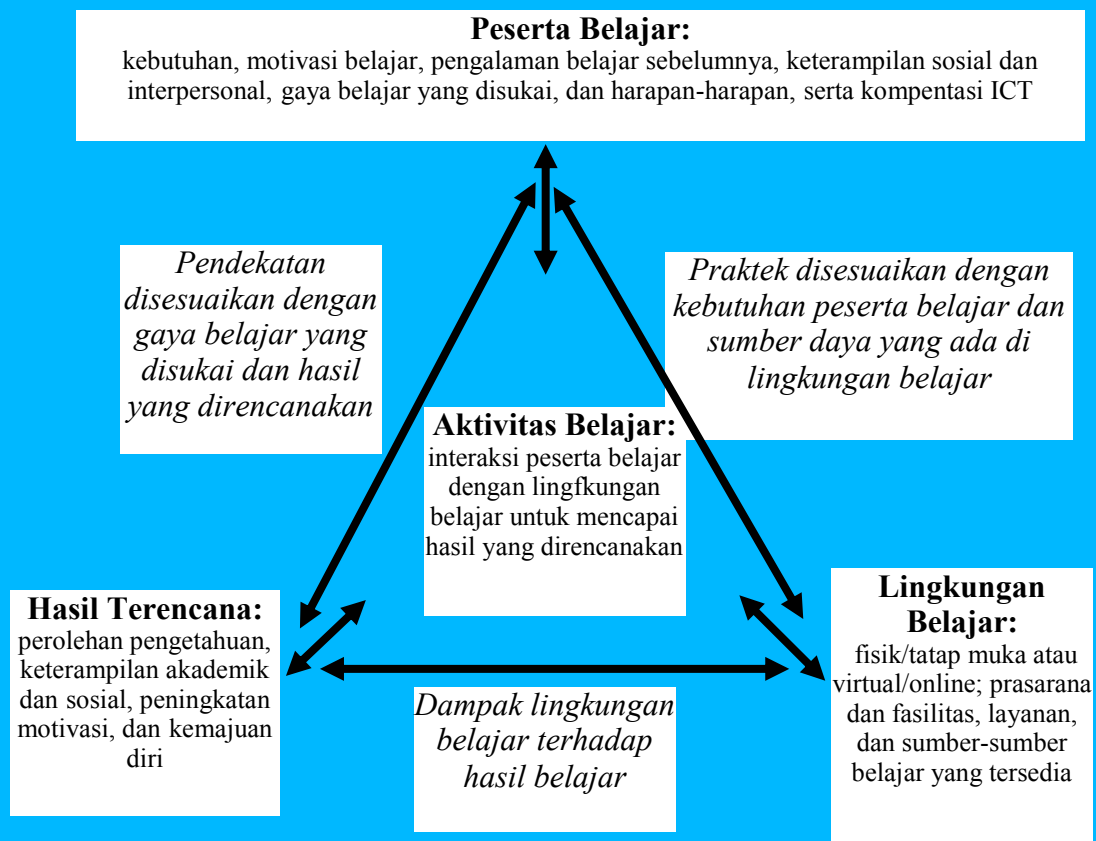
**Peserta Belajar:**
kebutuhan, motivasi belajar, pengalaman belajar sebelumnya, keterampilan sosial dan interpersonal, gaya belajar yang disukai, dan harapan-harapan, serta kompentasi ICT

*Pendekatan disesuaikan dengan gaya belajar yang disukai dan hasil yang direncanakan*

*Praktek disesuaikan dengan kebutuhan peserta belajar dan sumber daya yang ada di lingkungan belajar*

**Aktivitas Belajar:**
interaksi peserta belajar dengan lingfkungan belajar untuk mencapai hasil yang direncanakan

**Hasil Terencana:**
perolehan pengetahuan, keterampilan akademik dan sosial, peningkatan motivasi, dan kemajuan diri

**Lingkungan Belajar:**
fisik/tatap muka atau virtual/online; prasarana dan fasilitas, layanan, dan sumber-sumber belajar yang tersedia

*Dampak lingkungan belajar terhadap hasil belajar*